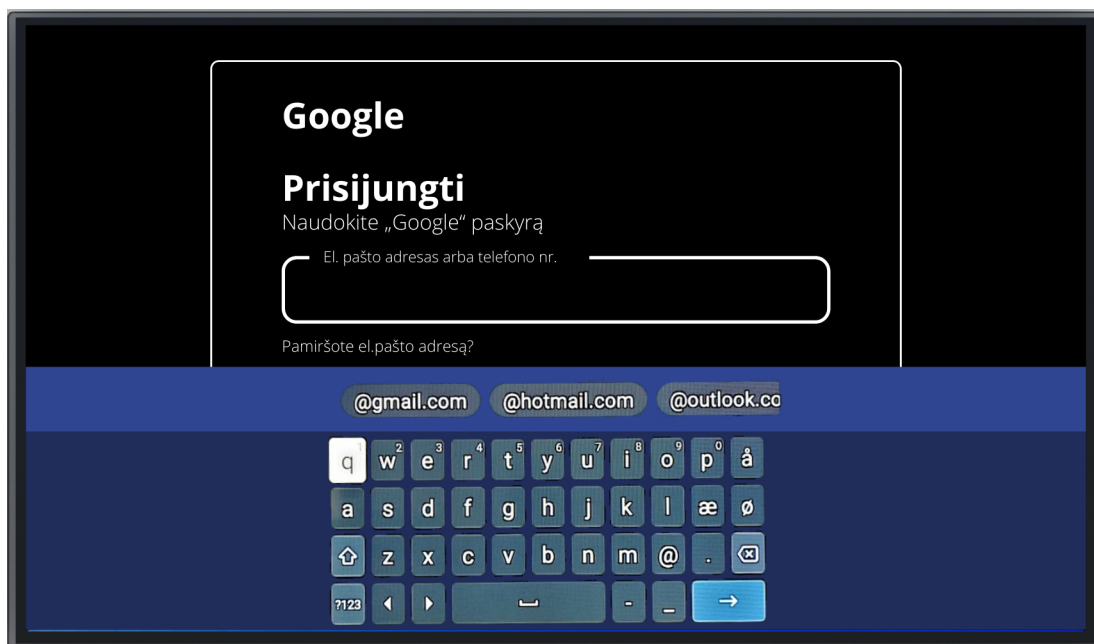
Google

Prisijungti
Naudokite „Google“ paskyrą

El. pašto adresas arba telefono nr.

Pamiršote el.pašto adresą?

@gmail.com @hotmail.com @outlook.co

q 1 w 2 e 3 r 4 t 5 y 6 u 7 i 8 o 9 p 0 å
a s d f g h j k l æ ø
z x c v b n m @ .
?123 - _ →